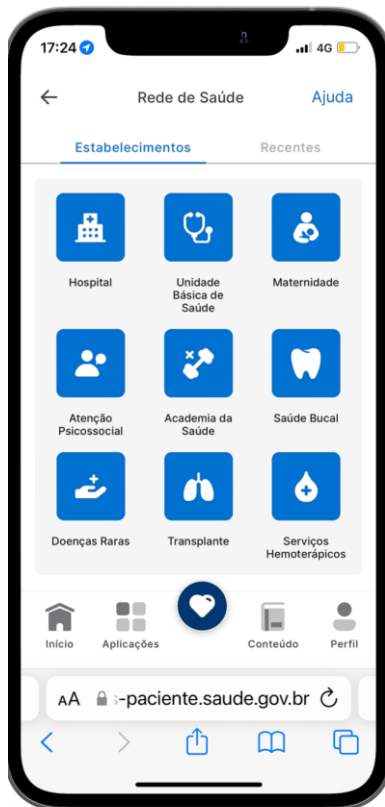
17:24

4G

Rede de Saúde

Ajuda

Estabelecimentos

Recentes

Hospital

Unidade Básica de Saúde

Maternidade

Atenção Psicossocial

Academia da Saúde

Saúde Bucal

Doenças Raras

Transplante

Serviços Hemoterápicos

Início

Aplicações

Conteúdo

Perfil

AA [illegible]-paciente.saude.gov.br